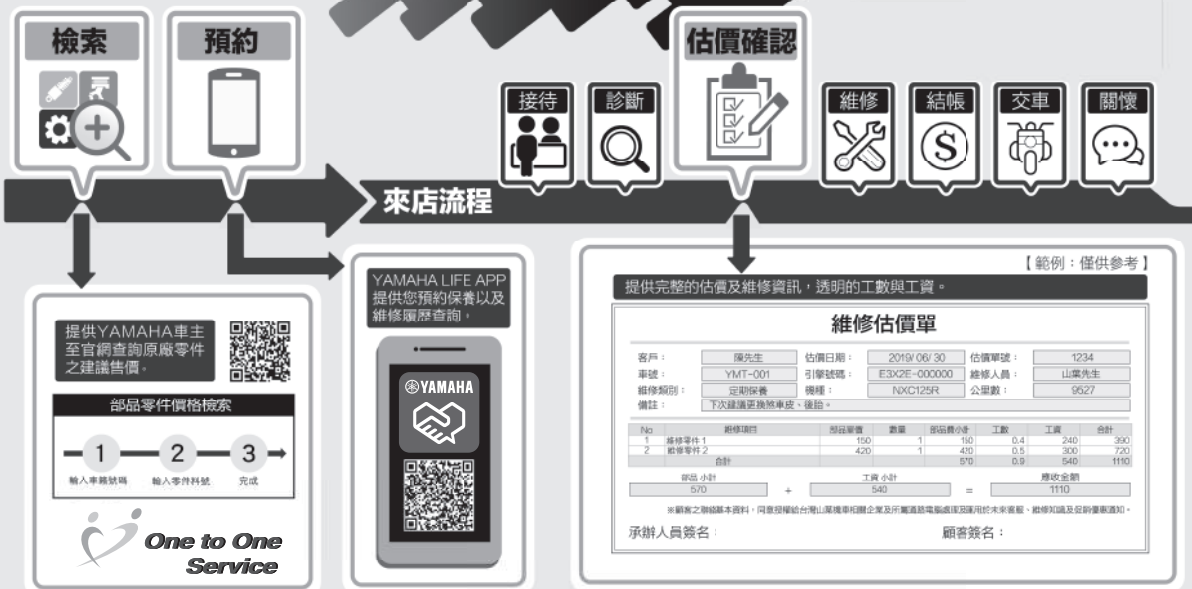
檢索

預約

估價確認

接待

診斷

維修

結帳

交車

關懷

來店流程

提供YAMAHA車主至官網查詢原廠零件之建議售價。

部品零件價格檢索

1 輸入車籍號碼
2 輸入零件料號
3 完成

One to One Service

YAMAHA LIFE APP 提供您預約保養以及維修履歷查詢。

YAMAHA

【範例：僅供參考】

提供完整的估價及維修資訊，透明的工數與工資。

維修估價單

| 客戶： | 陳先生 | 估價日期： | 2019/ 06/ 30 | 估價單號： | 1234 |
|---|---|---|---|---|---|
| 車號： | YMT-001 | 引擎號碼： | E3X2E-000000 | 維修人員： | 山葉先生 |
| 維修類別： | 定期保養 | 機種： | NXC125R | 公里數： | 9527 |
| 備註： | 下次建議更換煞車皮、後胎。 | | | | |

| No | 維修項目 | 部品單價 | 數量 | 部品費小計 | 工數 | 工資 | 合計 |
|---|---|---|---|---|---|---|---|
| 1 | 維修零件 1 | 150 | 1 | 150 | 0.4 | 240 | 390 |
| 2 | 維修零件 2 | 420 | 1 | 420 | 0.5 | 300 | 720 |
| | 合計 | | | 570 | 0.9 | 540 | 1110 |

部品 小計 570 + 工資 小計 540 = 應收金額 1110

※顧客之聯絡基本資料，同意授權給台灣山葉機車相關企業及所屬通路電腦處理及運用於未來客服、維修知識及促銷優惠通知。

承辦人員簽名：

顧客簽名：